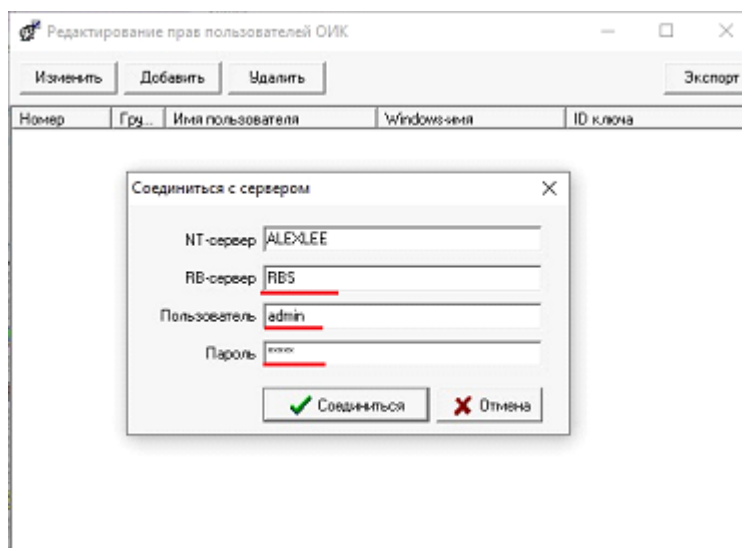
Редактирование прав пользователей ОИК

Изменить
Добавить
Удалить
Экспорт

| Номер | Гру... | Имя пользователя | Windows-имя | ID ключа |
|---|---|---|---|---|

Соединиться с сервером

NT-сервер ALEXLEE
RB-сервер RBS
Пользователь admin
Пароль *****

Соединиться
Отмена